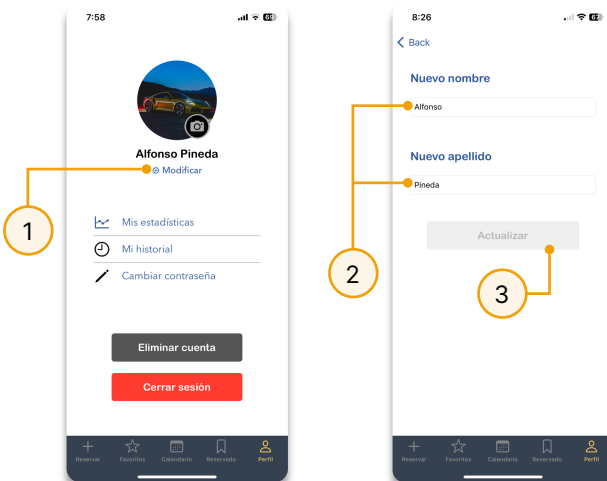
7:58

68

Alfonso Pineda
Modificar

1

Mis estadísticas
Mi historial
Cambiar contraseña

Eliminar cuenta
Cerrar sesión

Reservar Favoritos Calendario Reservado Perfil

8:26

67

< Back

Nuevo nombre
Alfonso

Nuevo apellido
Pineda

2

Actualizar

3

Reservar Favoritos Calendario Reservado Perfil